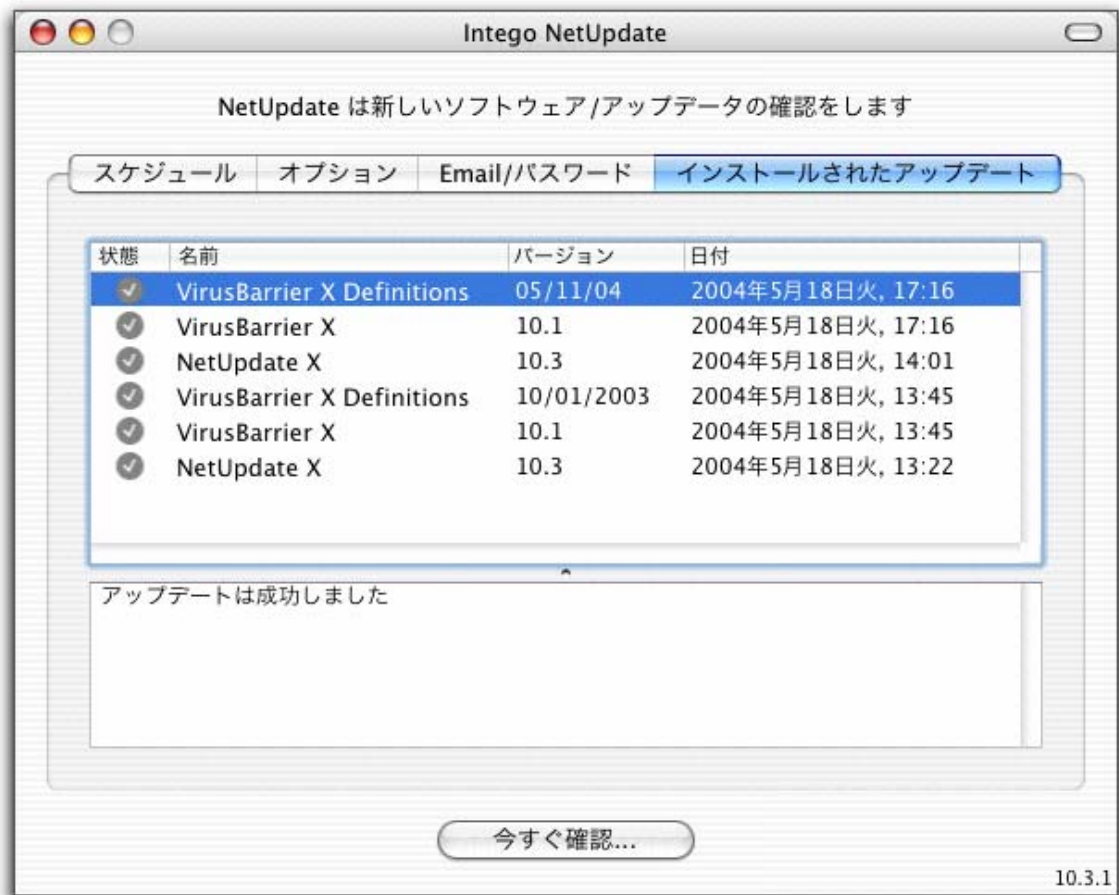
Intego NetUpdate

NetUpdate は新しいソフトウェア/アップデータの確認をします

スケジュール　オプション　Email/パスワード　インストールされたアップデート

| 状態 | 名前 | バージョン | 日付 |
|---|---|---|---|
| | VirusBarrier X Definitions | 05/11/04 | 2004年5月18日火, 17:16 |
| | VirusBarrier X | 10.1 | 2004年5月18日火, 17:16 |
| | NetUpdate X | 10.3 | 2004年5月18日火, 14:01 |
| | VirusBarrier X Definitions | 10/01/2003 | 2004年5月18日火, 13:45 |
| | VirusBarrier X | 10.1 | 2004年5月18日火, 13:45 |
| | NetUpdate X | 10.3 | 2004年5月18日火, 13:22 |

アップデートは成功しました

今すぐ確認...

10.3.1